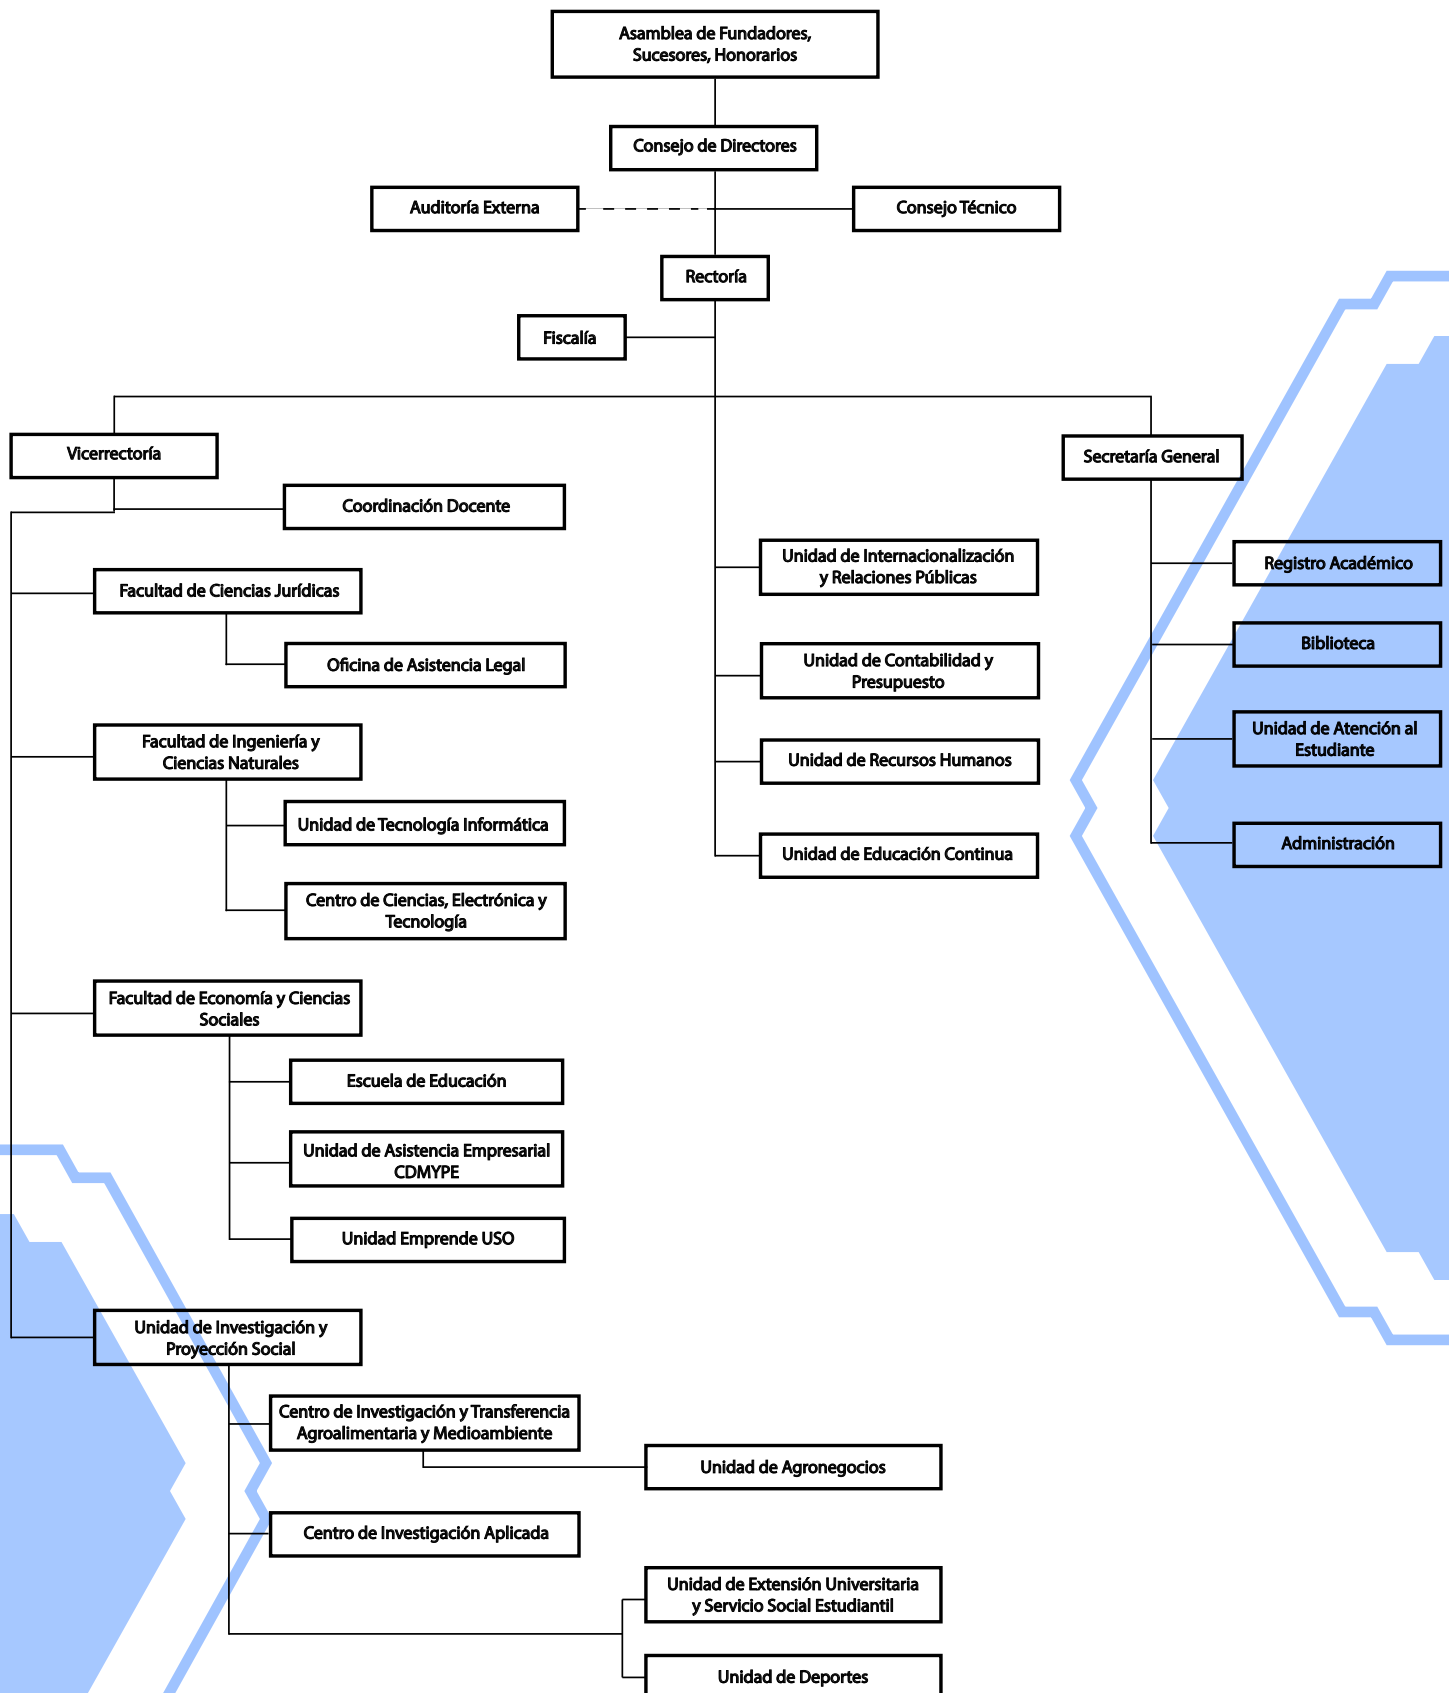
Asamblea de Fundadores, Sucesores, Honorarios

Consejo de Directores

Auditoría Externa

Consejo Técnico

Rectoría

Fiscalía

Vicerrectoría

Coordinación Docente

Facultad de Ciencias Jurídicas

Oficina de Asistencia Legal

Facultad de Ingeniería y Ciencias Naturales

Unidad de Tecnología Informática

Centro de Ciencias, Electrónica y Tecnología

Facultad de Economía y Ciencias Sociales

Escuela de Educación

Unidad de Asistencia Empresarial CDMYPE

Unidad Emprende USO

Unidad de Investigación y Proyección Social

Centro de Investigación y Transferencia Agroalimentaria y Medioambiente

Unidad de Agronegocios

Centro de Investigación Aplicada

Unidad de Extensión Universitaria y Servicio Social Estudiantil

Unidad de Deportes

Unidad de Internacionalización y Relaciones Públicas

Unidad de Contabilidad y Presupuesto

Unidad de Recursos Humanos

Unidad de Educación Continua

Secretaría General

Registro Académico

Biblioteca

Unidad de Atención al Estudiante

Administración